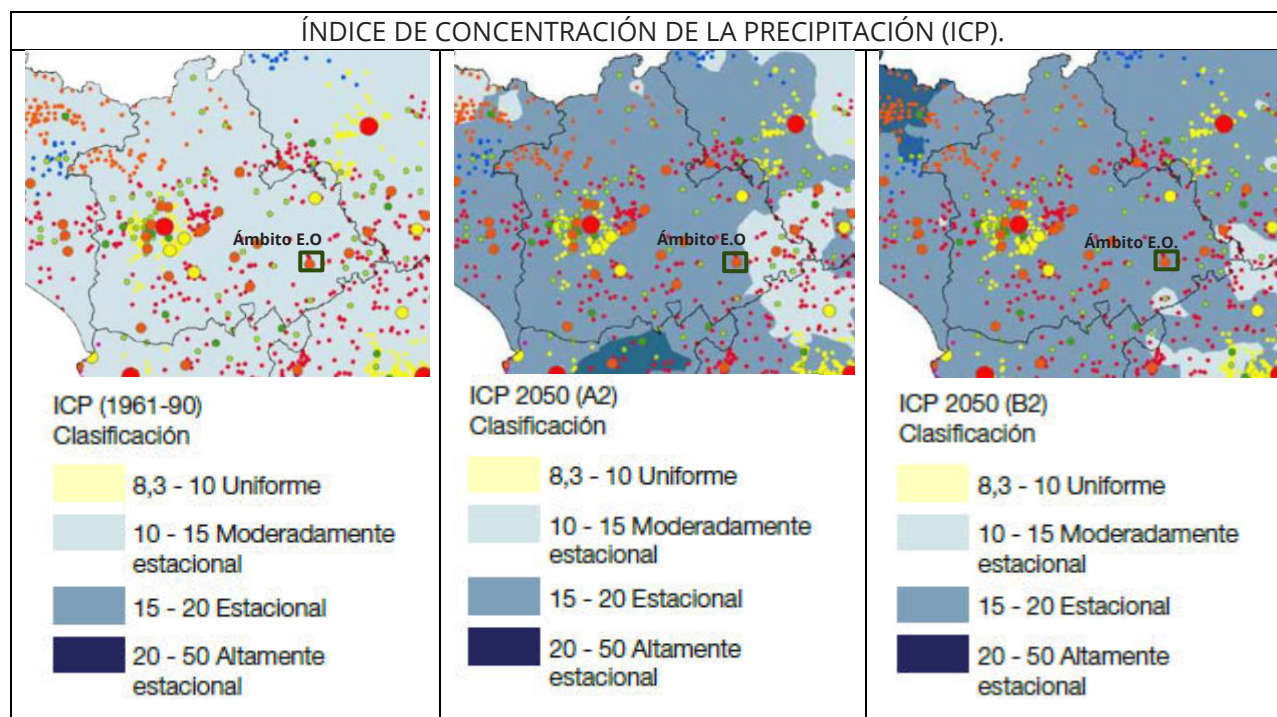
ÍNDICE DE CONCENTRACIÓN DE LA PRECIPITACIÓN (ICP).

| Ámbito E.O | Ámbito E.O | Ámbito E.O. |
|---|---|---|
| ICP (1961-90) Clasificación | ICP 2050 (A2) Clasificación | ICP 2050 (B2) Clasificación |
| 8,3 - 10 Uniforme | 8,3 - 10 Uniforme | 8,3 - 10 Uniforme |
| 10 - 15 Moderadamente estacional | 10 - 15 Moderadamente estacional | 10 - 15 Moderadamente estacional |
| 15 - 20 Estacional | 15 - 20 Estacional | 15 - 20 Estacional |
| 20 - 50 Altamente estacional | 20 - 50 Altamente estacional | 20 - 50 Altamente estacional |